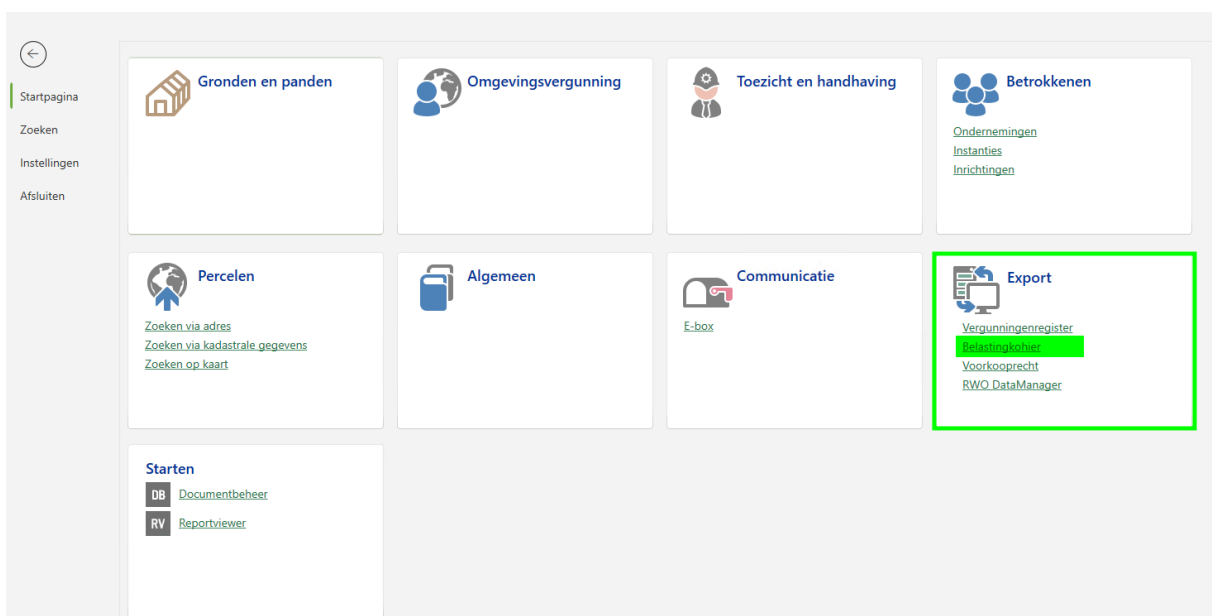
Startpagina
Zoeken
Instellingen
Afsluiten

Gronden en panden

Omgevingsvergunning

Toezicht en handhaving

Betrokkenen
Ondernemingen
Instanties
Inrichtingen

Percelen
Zoeken via adres
Zoeken via kadastrale gegevens
Zoeken op kaart

Algemeen

Communicatie
E-box

Export
Vergunningenregister
Belastingkohier
Voorkooprecht
RWO DataManager

Starten
DB Documentbeheer
RV Reportviewer